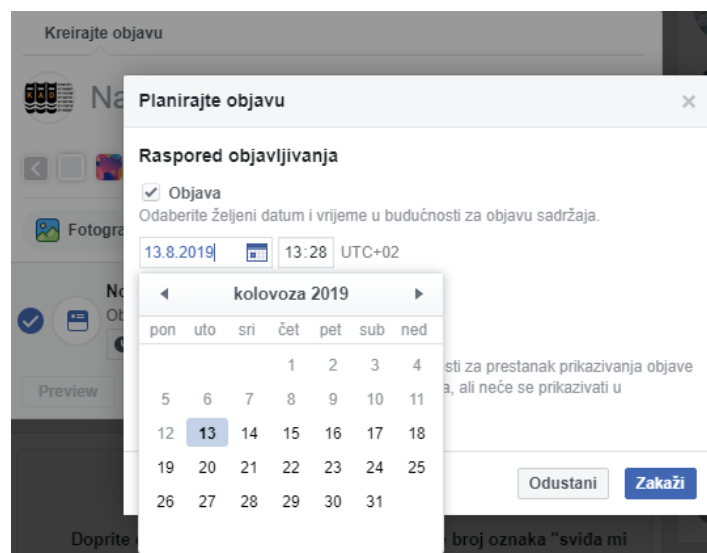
Kreirajte objavu

Na

Fotogra

No
Ob

Preview

Planirajte objavu

×

Raspored objavljivanja

✓ Objava

Odaberite željeni datum i vrijeme u budućnosti za objavu sadržaja.

13.8.2019 13:28 UTC+02

◀ kolovoza 2019 ▶

| pon | uto | sri | čet | pet | sub | ned |
|---|---|---|---|---|---|---|
| | | | 1 | 2 | 3 | 4 |
| 5 | 6 | 7 | 8 | 9 | 10 | 11 |
| 12 | 13 | 14 | 15 | 16 | 17 | 18 |
| 19 | 20 | 21 | 22 | 23 | 24 | 25 |
| 26 | 27 | 28 | 29 | 30 | 31 | |

sti za prestanak prikazivanja objave
a, ali neće se prikazivati u

Odustani

Zakaži

Doprite

broj oznaka "sviđa mi